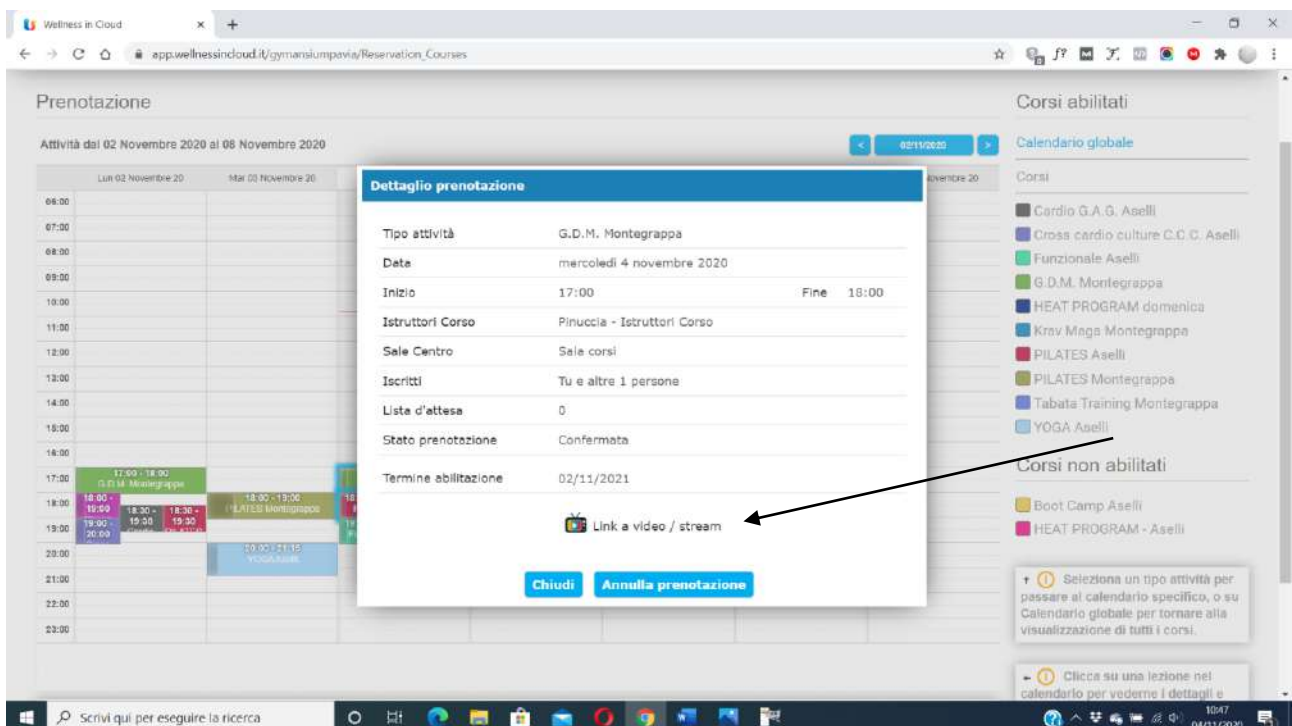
Wellness in Cloud

app.wellnessincloud.it/gymnasiumpavia/Reservation_Courses

Prenotazione

Attività dal 02 Novembre 2020 al 08 Novembre 2020

02/11/2020

Lun 02 Novembre 20 | Mar 03 Novembre 20 | Novembre 20

06:00
07:00
08:00
09:00
10:00
11:00
12:00
13:00
14:00
15:00
16:00
17:00
18:00
19:00
20:00
21:00
22:00
23:00

17:00 - 18:00 G.D.M. Montegrappa

18:00 - 19:00

18:30 - 19:30

18:30 - 19:30

19:00 - 20:00

18:00 - 19:00 PILATES Montegrappa

20:00 - 21:15 YOGA Aselli

Dettaglio prenotazione

| | | | |
|---|---|---|---|
| Tipo attività | G.D.M. Montegrappa | | |
| Data | mercoledì 4 novembre 2020 | | |
| Inizio | 17:00 | Fine | 18:00 |
| Istruttori Corso | Pinuccia - Istruttori Corso | | |
| Sale Centro | Sale corsi | | |
| Iscritti | Tu e altre 1 persone | | |
| Lista d'attesa | 0 | | |
| Stato prenotazione | Confermata | | |
| Termine abilitazione | 02/11/2021 | | |

Link a video / stream

Chiudi | Annulla prenotazione

Corsi abilitati

Calendario globale

Corsi

Cardio G.A.G. Aselli
Cross cardio culture C.C.C. Aselli
Funzionale Aselli
G.D.M. Montegrappa
HEAT PROGRAM domenica
Krav Maga Montegrappa
PILATES Aselli
PILATES Montegrappa
Tabata Training Montegrappa
YOGA Aselli

Corsi non abilitati

Boot Camp Aselli
HEAT PROGRAM - Aselli

Seleziona un tipo attività per passare al calendario specifico, o su Calendario globale per tornare alla visualizzazione di tutti i corsi.

Clicca su una lezione nel calendario per vederne i dettagli e

Scrivi qui per eseguire la ricerca

10:47
04/11/2020